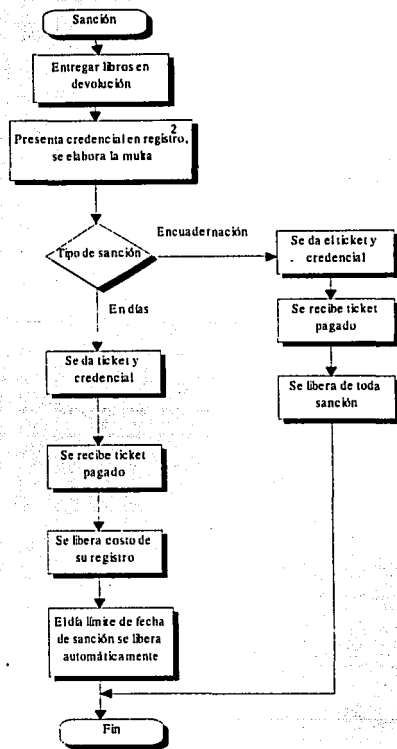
Sanción

Entregar libros en devolución

Presenta credencial en registro, se elabora la multa

2

Tipo de sanción

Encuadernación

Se da el ticket y credencial

Se recibe ticket pagado

Se libera de toda sanción

En días

Se da ticket y credencial

Se recibe ticket pagado

Se libera costo de su registro

El día límite de fecha de sanción se libera automáticamente

Fin